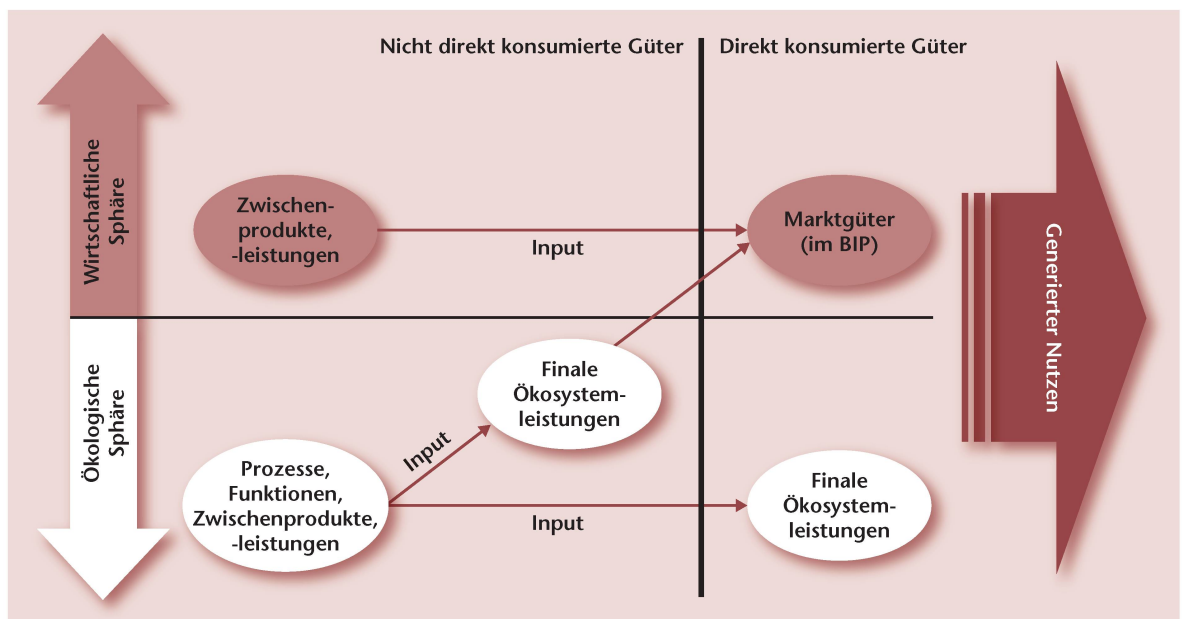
Nicht direkt konsumierte Güter

Direkt konsumierte Güter

Wirtschaftliche Sphäre

Zwischenprodukte, -leistungen

Input

Marktgüter (im BIP)

Generierter Nutzen

Ökologische Sphäre

Finale Ökosystemleistungen

Input

Prozesse, Funktionen, Zwischenprodukte, -leistungen

Input

Finale Ökosystemleistungen